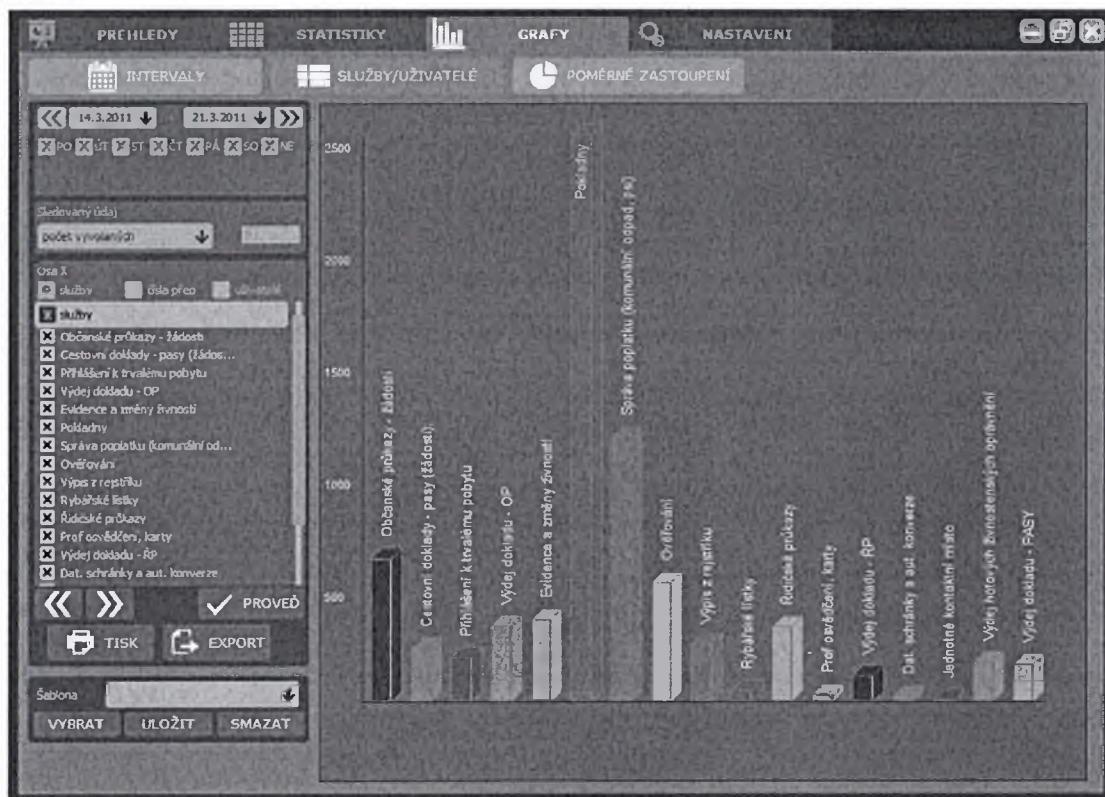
PREHLEDY STATISTIKY GRAFY NASTAVENI

INTERVALY SLUŽBY/UŽIVATELÉ POMĚRNÉ ZASTOUPENÍ

14.3.2011 21.3.2011

PO ÚT ST ČT PÁ SO NE

Sledovaný údaj
počet vyvolaných

Osa X
služby čísla přep. uživatelé

služby
Občanské průkazy - žádosti
Cestovní doklady - pasy (žádos...
Přihlášení k trvalému pobytu
Výdej dokladu - OP
Evidence a změny živnosti
Pokladny
Správa poplatku (komunální od...
Ověřování
Výpis z rejstříku
Rybářské lístky
Řidičské průkazy
Prof osvědčení, karty
Výdej dokladu - ŘP
Dat. schránky a aut. konverze

PROVEĎ
TISK EXPORT

Šablona
VYBRAT ULOŽIT SMAZAT

2500
2000
1500
1000
500

Občanské průkazy - žádosti
Cestovní doklady - pasy (žádost)
Přihlášení k trvalému pobytu
Výdej dokladu - OP
Evidence a změny živností
Pokladny
Správa poplatku (komunální odpad, psi)
Ověřování
Výpis z rejstříku
Rybářské lístky
Řidičské průkazy
Prof osvědčení, karty
Výdej dokladu - ŘP
Dat. schránky a aut. konverze
Jednotné kontaktní místo
Výdej hotových živnostenských oprávnění
Výdej dokladu - PASY